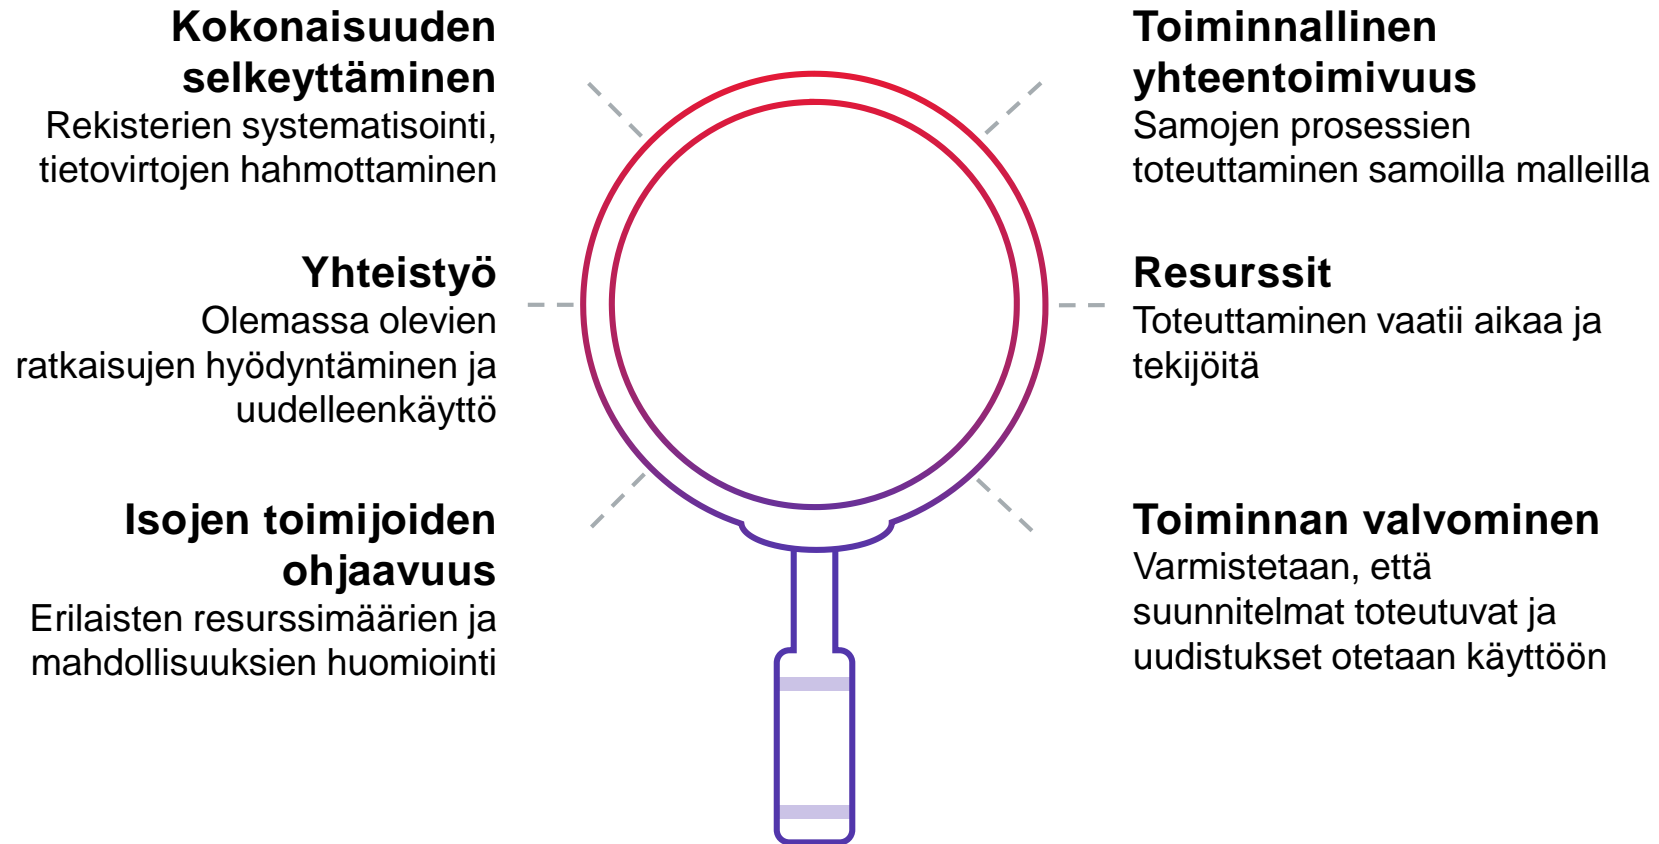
**Kokonaisuuden selkeyttäminen**
Rekisterien systematisointi, tietovirtojen hahmottaminen

**Yhteistyö**
Olemassa olevien ratkaisujen hyödyntäminen ja uudelleenkäyttö

**Isojen toimijoiden ohjaavuus**
Erilaisten resurssimäärien ja mahdollisuuksien huomiointi

**Toiminnallinen yhteentoimivuus**
Samojen prosessien toteuttaminen samoilla malleilla

**Resurssit**
Toteuttaminen vaatii aikaa ja tekijöitä

**Toiminnan valvominen**
Varmistetaan, että suunnitelmat toteutuvat ja uudistukset otetaan käyttöön